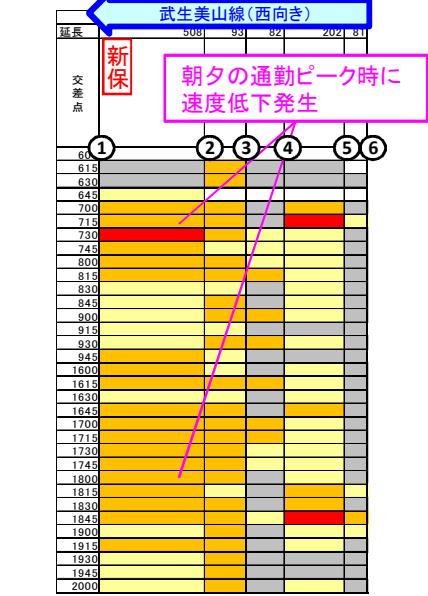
武生美山線(西向き)

延長 508 93 82 202 81

交差点

新保

朝夕の通勤ピーク時に速度低下発生

1 2 3 4 5 6

600
615
630
645
700
715
730
745
800
815
830
845
900
915
930
945
1600
1615
1630
1645
1700
1715
1730
1745
1800
1815
1830
1845
1900
1915
1930
1945
2000